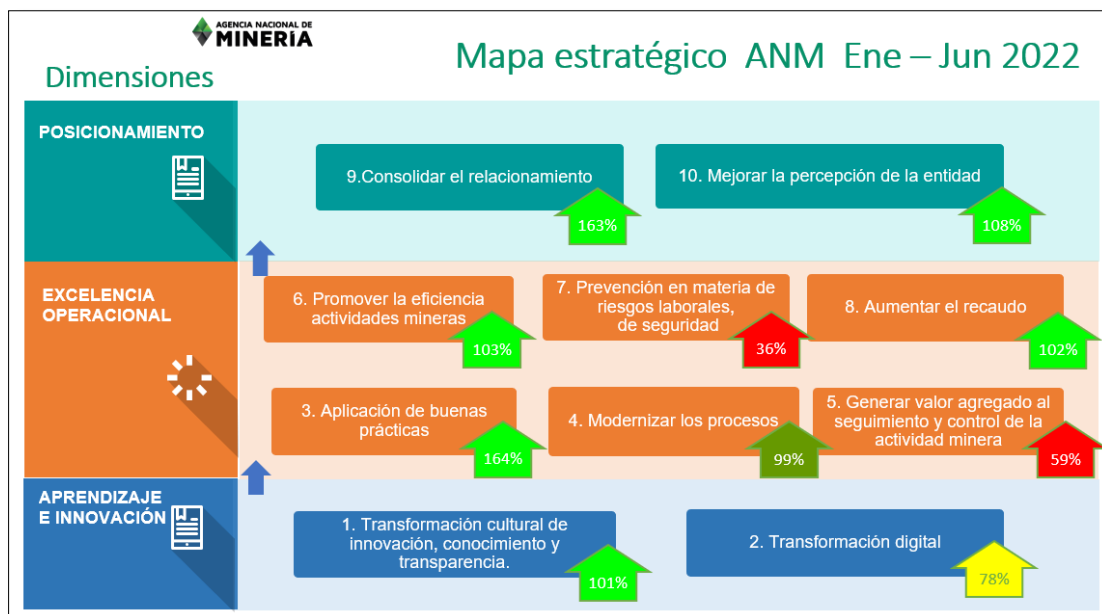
AGENCIA NACIONAL DE MINERIA

Dimensiones

Mapa estratégico ANM Ene – Jun 2022

POSICIONAMIENTO

9.Consolidar el relacionamiento

163%

10. Mejorar la percepción de la entidad

108%

EXCELENCIA OPERACIONAL

6. Promover la eficiencia actividades mineras

103%

7. Prevención en materia de riesgos laborales, de seguridad

36%

8. Aumentar el recaudo

102%

3. Aplicación de buenas prácticas

164%

4. Modernizar los procesos

99%

5. Generar valor agregado al seguimiento y control de la actividad minera

59%

APRENDIZAJE E INNOVACIÓN

1. Transformación cultural de innovación, conocimiento y transparencia.

101%

2. Transformación digital

78%